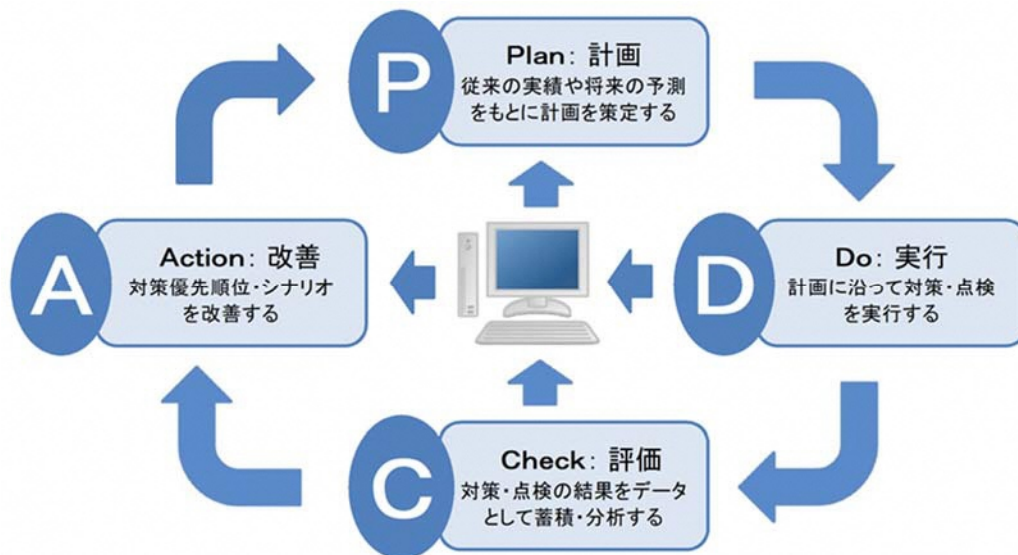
P

Plan：計画
従来の実績や将来の予測をもとに計画を策定する

A

Action：改善
対策優先順位・シナリオを改善する

D

Do：実行
計画に沿って対策・点検を実行する

C

Check：評価
対策・点検の結果をデータとして蓄積・分析する